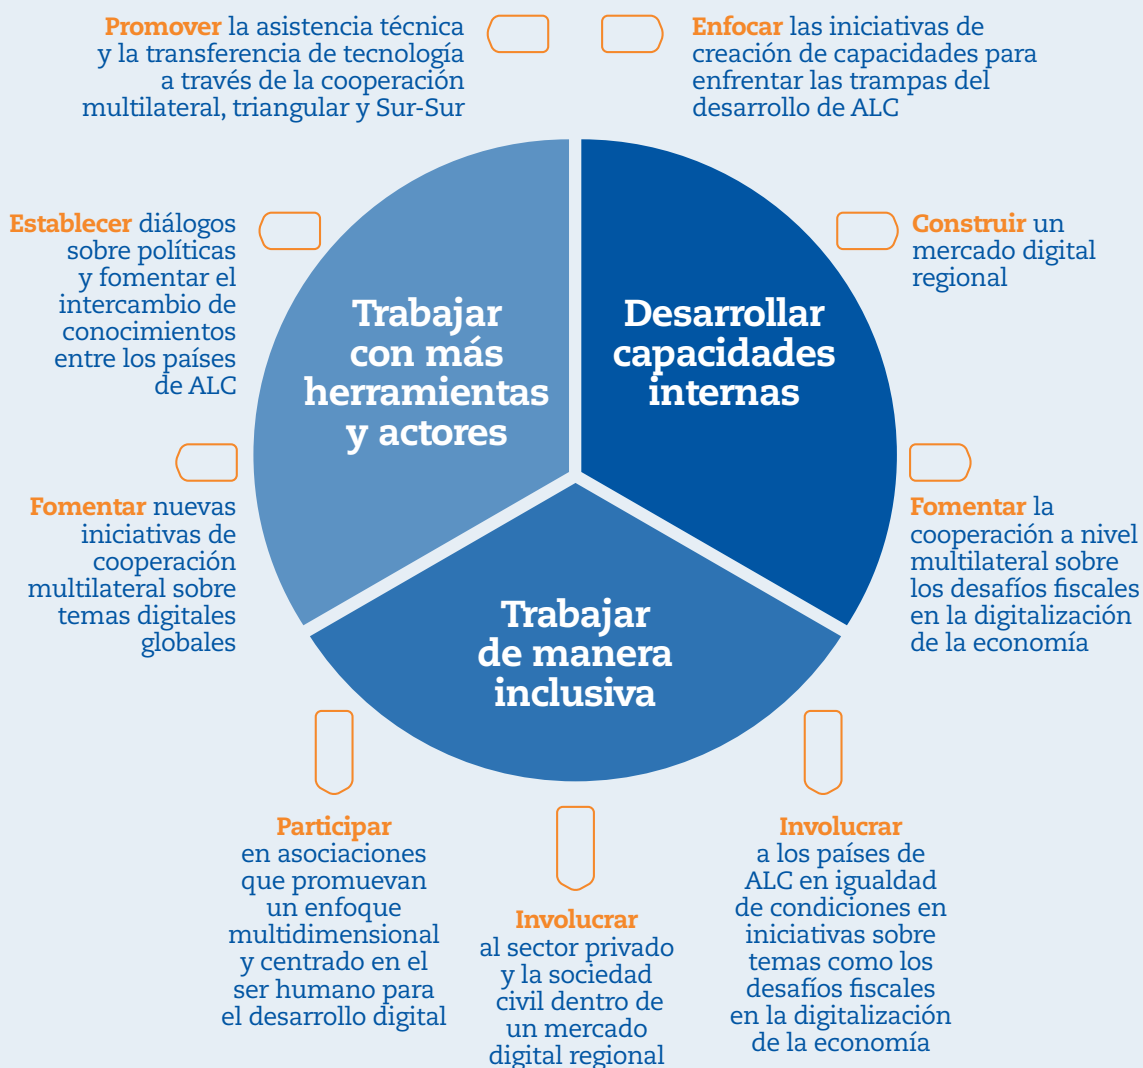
Promover la asistencia técnica y la transferencia de tecnología a través de la cooperación multilateral, triangular y Sur-Sur

Enfocar las iniciativas de creación de capacidades para enfrentar las trampas del desarrollo de ALC

Establecer diálogos sobre políticas y fomentar el intercambio de conocimientos entre los países de ALC

Construir un mercado digital regional

Trabajar con más herramientas y actores

Desarrollar capacidades internas

Fomentar nuevas iniciativas de cooperación multilateral sobre temas digitales globales

Fomentar la cooperación a nivel multilateral sobre los desafíos fiscales en la digitalización de la economía

Trabajar de manera inclusiva

Participar en asociaciones que promuevan un enfoque multidimensional y centrado en el ser humano para el desarrollo digital

Involucrar al sector privado y la sociedad civil dentro de un mercado digital regional

Involucrar a los países de ALC en igualdad de condiciones en iniciativas sobre temas como los desafíos fiscales en la digitalización de la economía